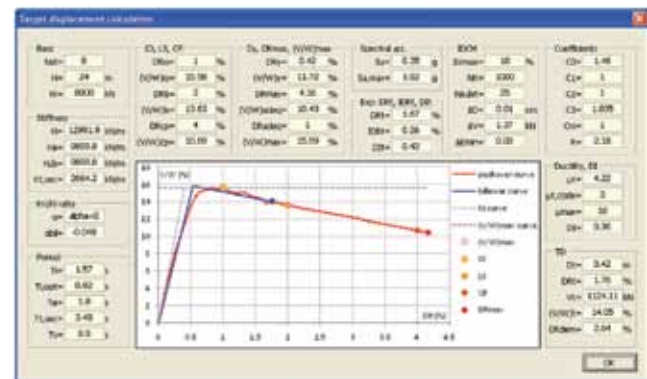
Target displacement calculation

Basic
Nst= 8
H= 24 m
W= 8000 kN

Stiffness
Ki= 12951.9 kN/m
Ke= 9800.6 kN/m
Ke= 9800.6 kN/m
Kt,sec= 2664.2 kN/m

Post-yield
α= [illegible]
αsl= -0.049

Period
Ti= 1.57 s
Tt,opt= 0.92 s
Te= 1.8 s
Tt,sec= 3.48 s
Ty= 0.9 s

IO, LS, CP
DRio= 1 %
(V/W)io= 10.98 %
DRls= 2 %
(V/W)ls= 13.83 %
DRcp= 4 %
(V/W)cp= 10.69 %

Dy, DRmax, (V/W)max
DRy= 0.42 %
(V/W)y= 11.72 %
DRmax= 4.36 %
(V/W)max= 10.43 %
DRadapt= 1 %
(V/W)adapt= 15.59 %

Spectral acc.
Sa= 0.38 g
Sa,max= 0.92 g

Exp. DRt, IDRt, DRt
DRt= 1.67 %
IDRt= 0.28 %
DRt= 0.42

IDDM
Dmax= 10 %
fy= 1000
Nsubst= 25
D= 0.01 cm
εy= 1.37 kN
θDRt= 0.00

Coefficients
C0= 1.49
C1= 1
C2= 1
C3= 1.009
Cm= 1
R= 2.18

Ductility, Rμ
μ= 4.22
μt,code= 3
μmax= 10
DI= 0.36

TD
Dt= 3.42 m
DRt= 1.76 %
Vt= 1124.11 kN
(V/W)t= 14.05 %
DRdem= 3.64 %

V/W (%)
18
16
14
12
10
8
6
4
2
0
0 0.5 1 1.5 2 2.5 3 3.5 4 4.5
DR (%)

pushover curve
bilinear curve
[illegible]
(V/W)max curve
(V/W)max
IO
LS
CP
DRmax

OK